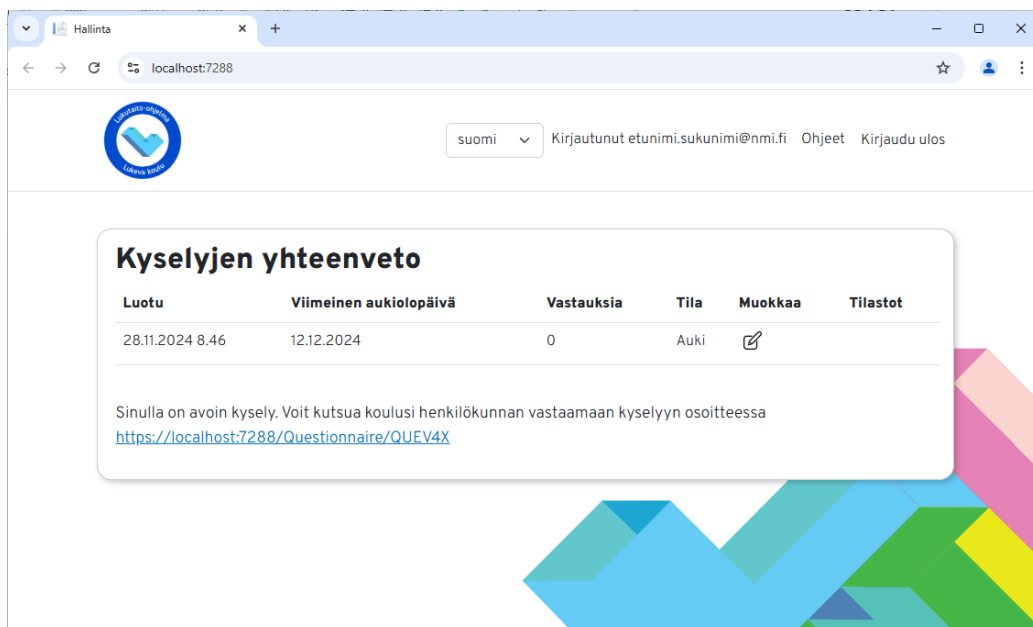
Hallinta

localhost:7288

Lukutaito-ohjelma
Lukeva koulu

suomi

Kirjautunut etunimi.sukunimi@nmi.fi Ohjeet Kirjaudu ulos

Kyselyjen yhteenveto

| Luotu | Viimeinen aukiolopäivä | Vastauksia | Tila | Muokkaa | Tilastot |
|---|---|---|---|---|---|
| 28.11.2024 8.46 | 12.12.2024 | 0 | Auki | | |

Sinulla on avoin kysely. Voit kutsua koulusi henkilökunnan vastaamaan kyselyyn osoitteessa https://localhost:7288/Questionnaire/QUEV4X